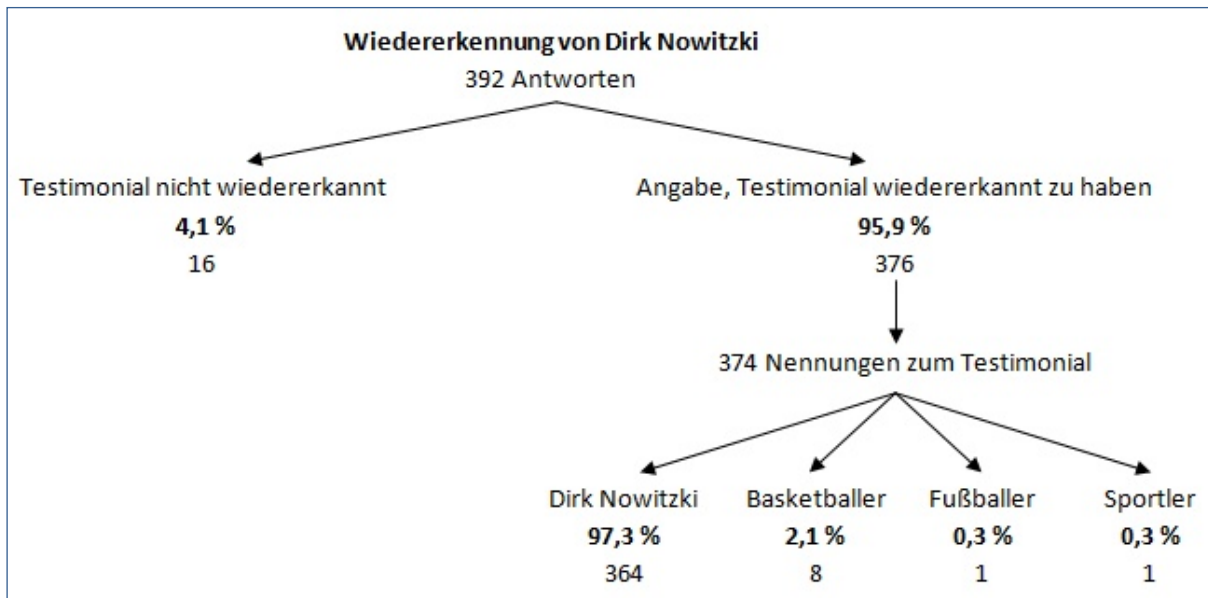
**Wiedererkennung von Dirk Nowitzki**
392 Antworten

Testimonial nicht wiedererkannt
**4,1 %**
16

Angabe, Testimonial wiedererkannt zu haben
**95,9 %**
376

374 Nennungen zum Testimonial

Dirk Nowitzki
**97,3 %**
364

Basketballer
**2,1 %**
8

Fußballer
**0,3 %**
1

Sportler
**0,3 %**
1